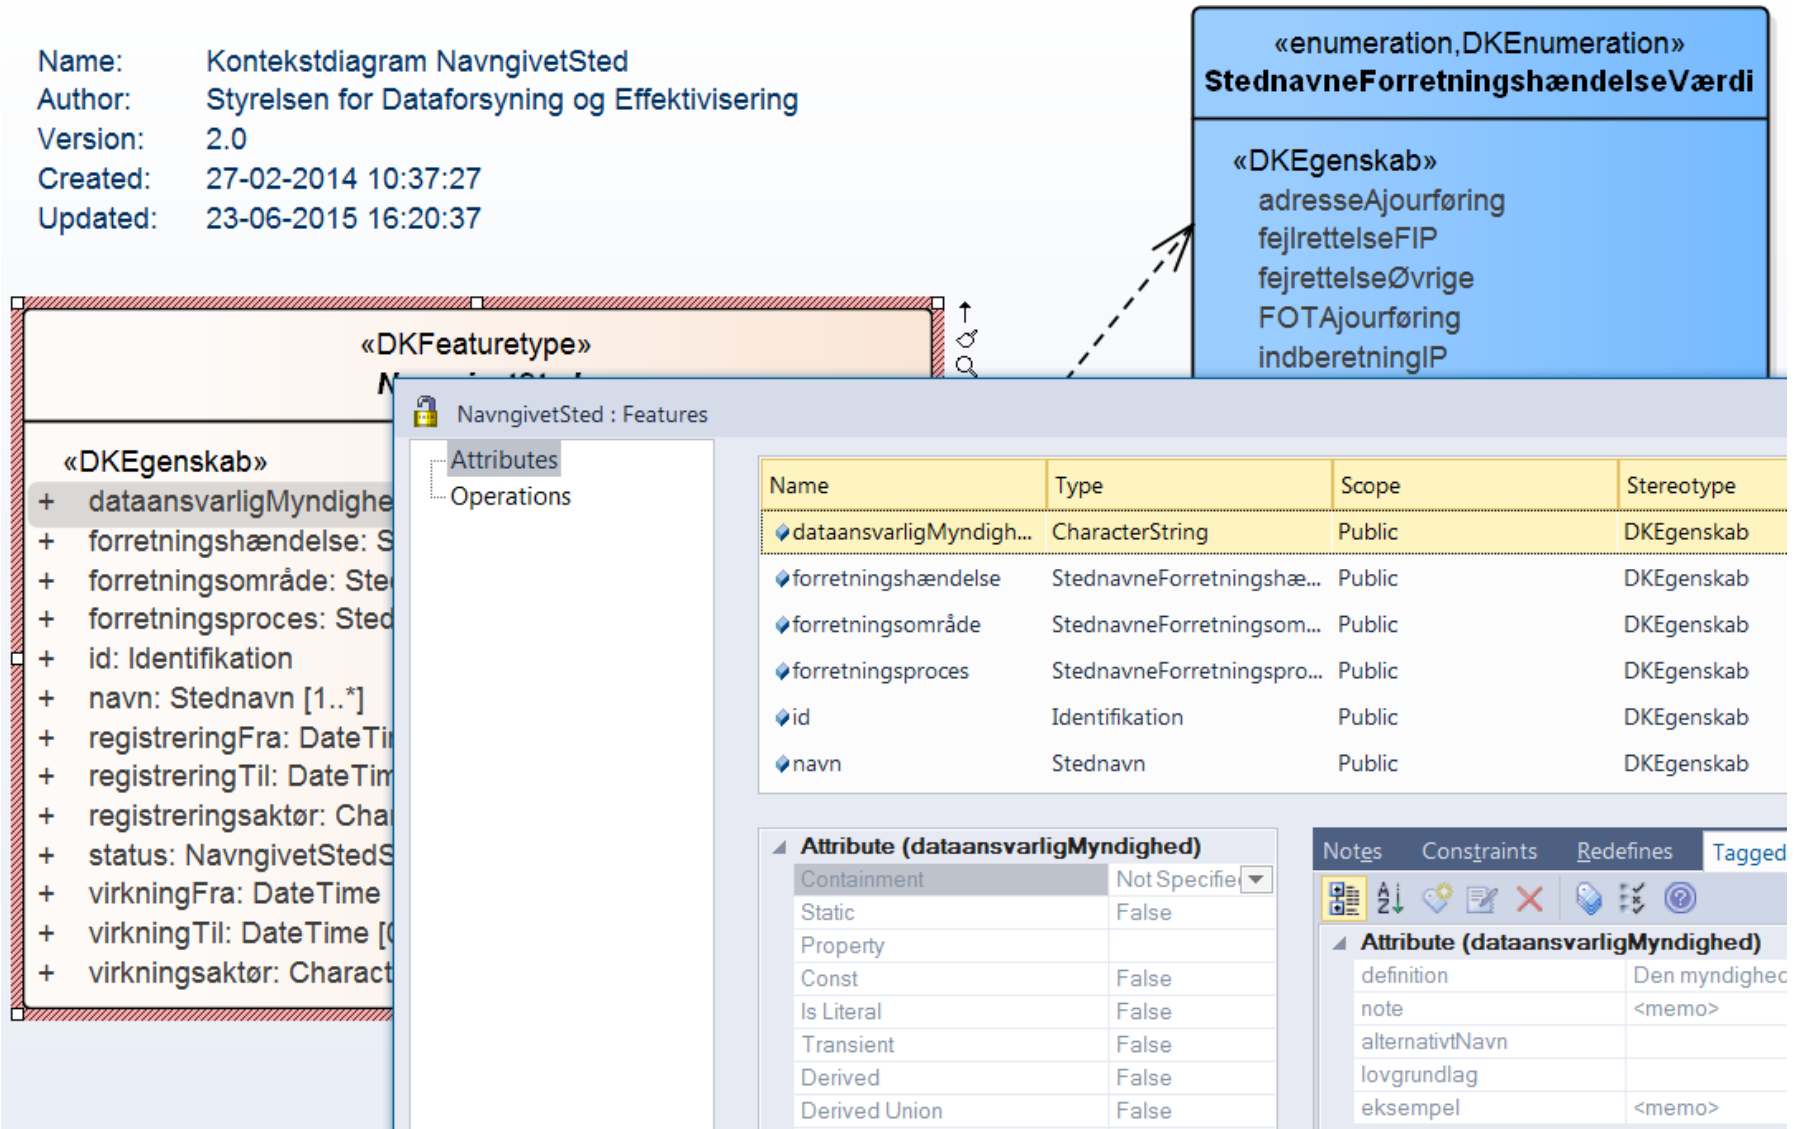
Name: Kontekstdiagram NavngivetSted
Author: Styrelsen for Dataforsyning og Effektivisering
Version: 2.0
Created: 27-02-2014 10:37:27
Updated: 23-06-2015 16:20:37

«enumeration,DKEnumeration»
StednavneForretningshændelseVærdi

«DKEgenskab»
adresseAjourføring
fejlrettelseFIP
fejrettelseØvrige
FOTAjourføring
indberetningIP

«DKFeaturetype»
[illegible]

«DKEgenskab»
+ dataansvarligMyndighe
+ forretningshændelse: S
+ forretningsområde: Ste
+ forretningsproces: Sted
+ id: Identifikation
+ navn: Stednavn [1..*]
+ registreringFra: DateTi
+ registreringTil: DateTim
+ registreringsaktør: Cha
+ status: NavngivetStedS
+ virkningFra: DateTime
+ virkningTil: DateTime [(
+ virkningsaktør: Charact

NavngivetSted : Features

Attributes
Operations

| Name | Type | Scope | Stereotype |
|---|---|---|---|
| dataansvarligMyndigh... | CharacterString | Public | DKEgenskab |
| forretningshændelse | StednavneForretningshæ... | Public | DKEgenskab |
| forretningsområde | StednavneForretningsom... | Public | DKEgenskab |
| forretningsproces | StednavneForretningspro... | Public | DKEgenskab |
| id | Identifikation | Public | DKEgenskab |
| navn | Stednavn | Public | DKEgenskab |

Attribute (dataansvarligMyndighed)

| Containment | Not Specifie |
|---|---|
| Static | False |
| Property | |
| Const | False |
| Is Literal | False |
| Transient | False |
| Derived | False |
| Derived Union | False |

Notes Constraints Redefines Tagged

Attribute (dataansvarligMyndighed)

| definition | Den myndighed |
|---|---|
| note | <memo> |
| alternativtNavn | |
| lovgrundlag | |
| eksempel | <memo> |